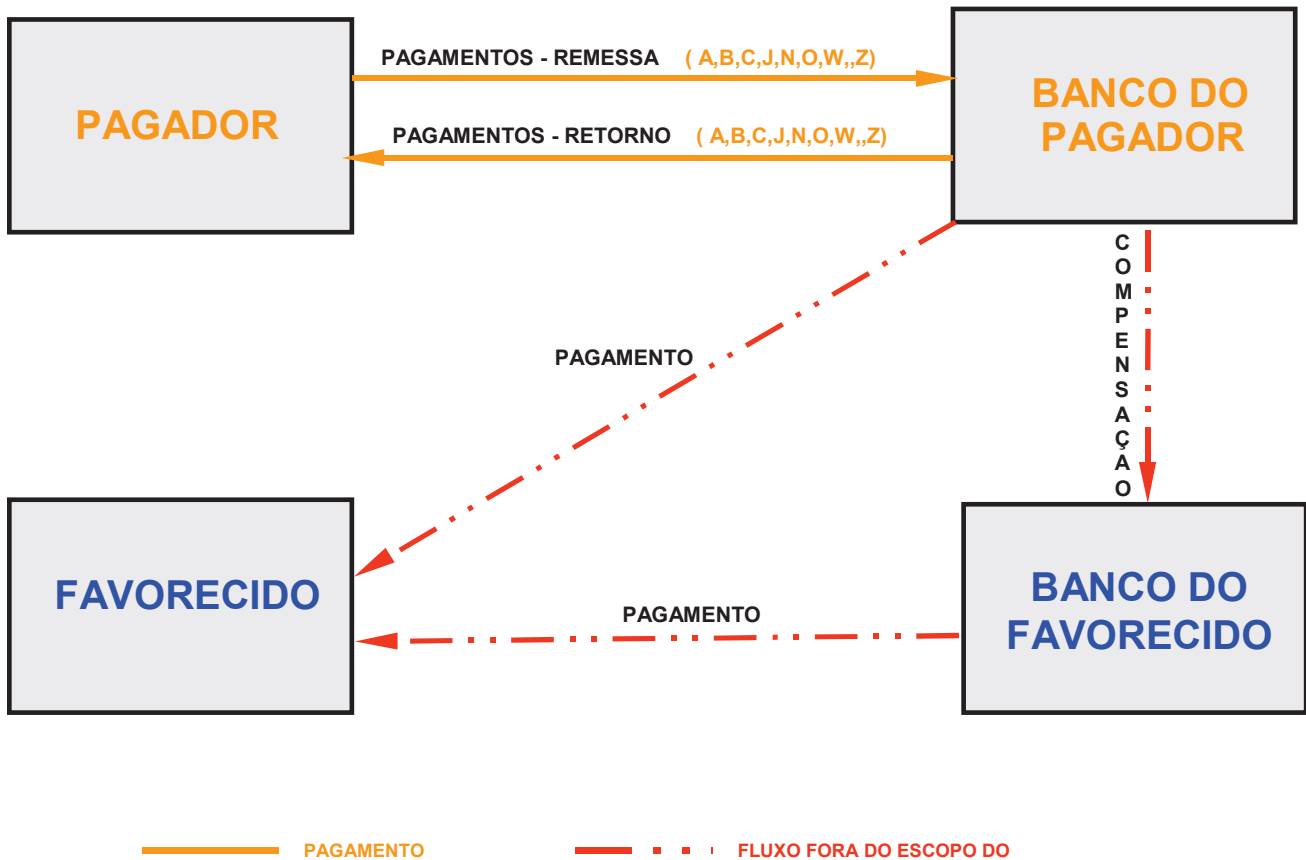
PAGADOR

PAGAMENTOS - REMESSA ( A,B,C,J,N,O,W,,Z)

PAGAMENTOS - RETORNO ( A,B,C,J,N,O,W,,Z)

BANCO DO PAGADOR

COMPENSAÇÃO

PAGAMENTO

FAVORECIDO

PAGAMENTO

BANCO DO FAVORECIDO

PAGAMENTO

FLUXO FORA DO ESCOPO DO